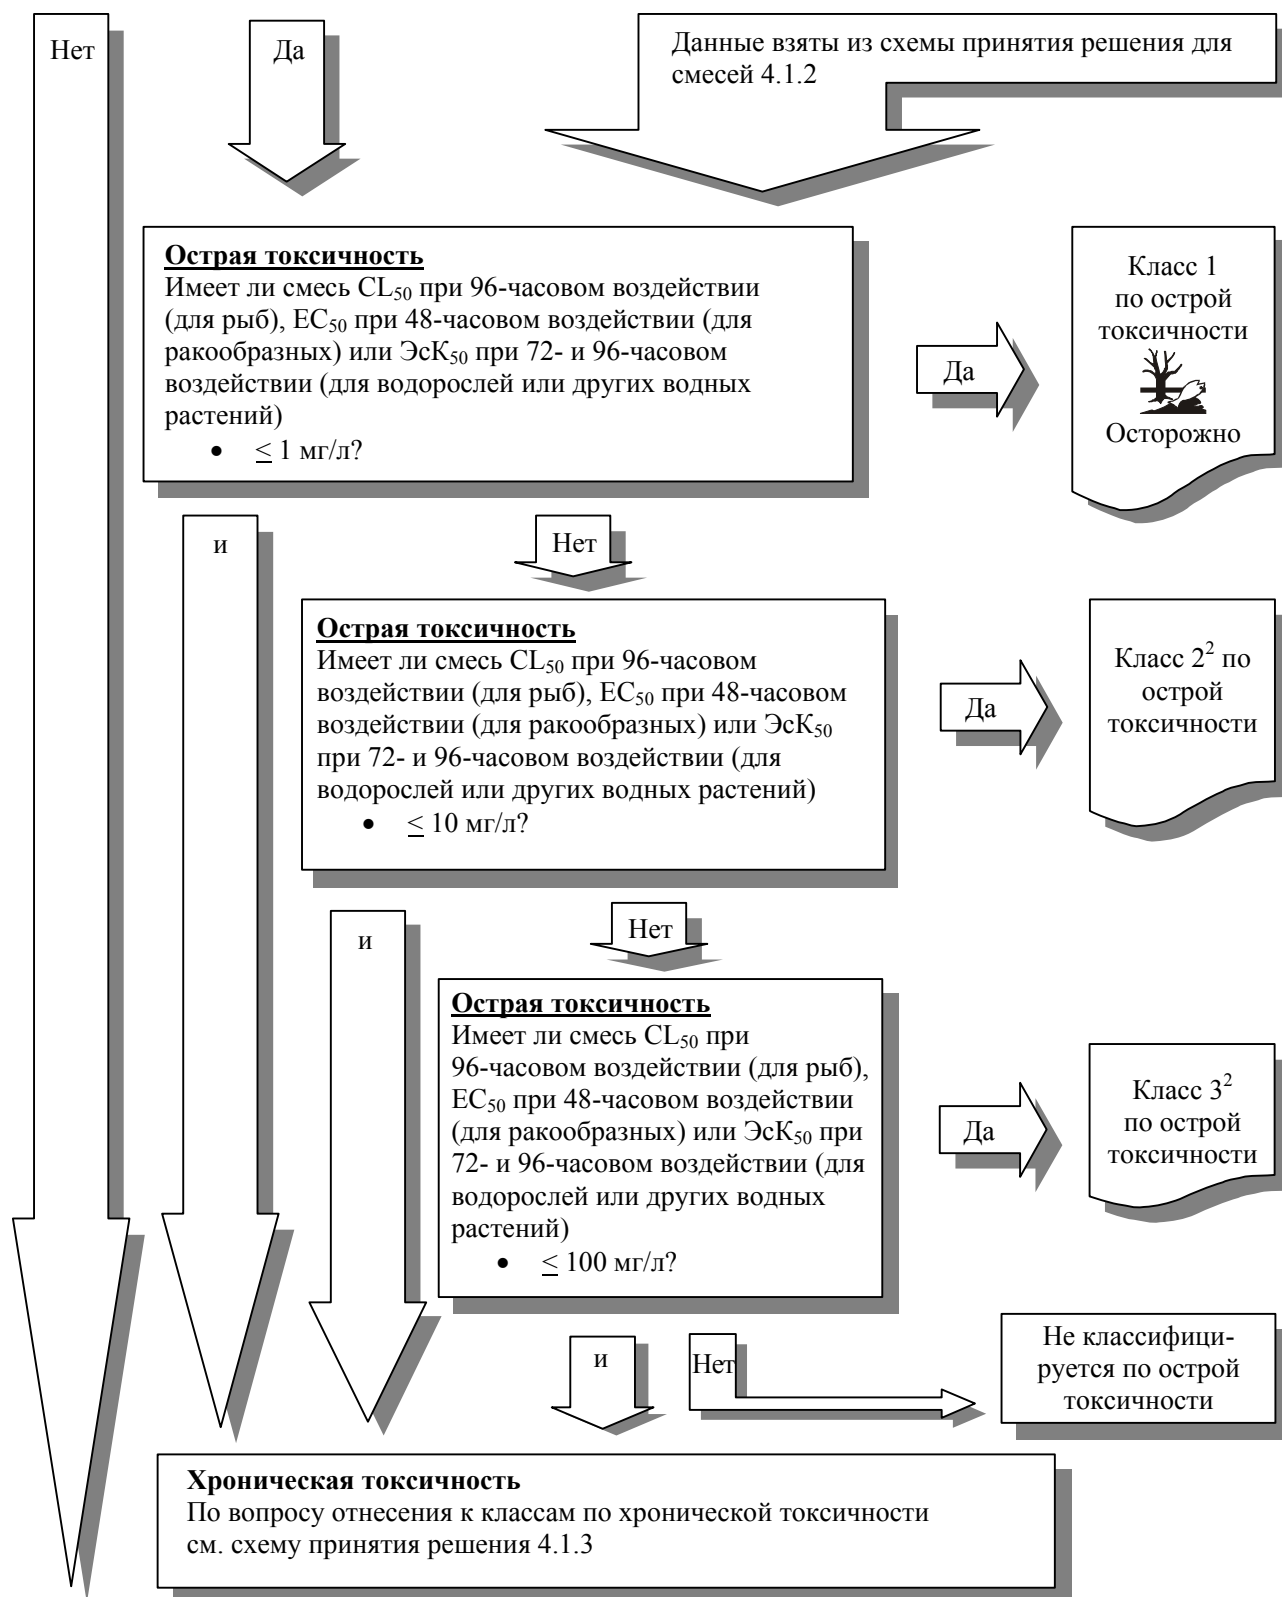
Нет

Да

Данные взяты из схемы принятия решения для смесей 4.1.2

**Острая токсичность**
Имеет ли смесь $CL_{50}$ при 96-часовом воздействии (для рыб), $EC_{50}$ при 48-часовом воздействии (для ракообразных) или Эс$K_{50}$ при 72- и 96-часовом воздействии (для водорослей или других водных растений)
• $\leq$ 1 мг/л?

Да

Класс 1 по острой токсичности
Осторожно

и

Нет

**Острая токсичность**
Имеет ли смесь $CL_{50}$ при 96-часовом воздействии (для рыб), $EC_{50}$ при 48-часовом воздействии (для ракообразных) или Эс$K_{50}$ при 72- и 96-часовом воздействии (для водорослей или других водных растений)
• $\leq$ 10 мг/л?

Да

Класс $2^2$ по острой токсичности

и

Нет

**Острая токсичность**
Имеет ли смесь $CL_{50}$ при 96-часовом воздействии (для рыб), $EC_{50}$ при 48-часовом воздействии (для ракообразных) или Эс$K_{50}$ при 72- и 96-часовом воздействии (для водорослей или других водных растений)
• $\leq$ 100 мг/л?

Да

Класс $3^2$ по острой токсичности

и

Нет

Не классифицируется по острой токсичности

**Хроническая токсичность**
По вопросу отнесения к классам по хронической токсичности см. схему принятия решения 4.1.3